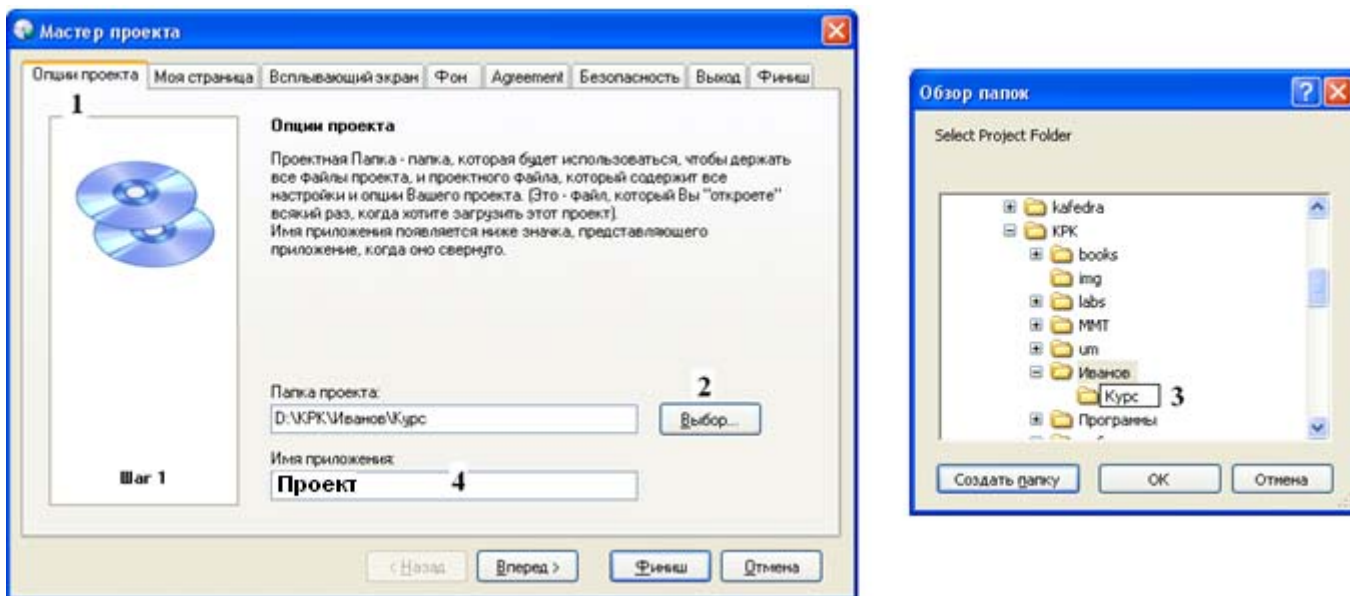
Мастер проекта

Опции проекта | Моя страница | Всплывающий экран | Фон | Agreement | Безопасность | Выход | Финиш

1

Опции проекта

Проектная Папка - папка, которая будет использоваться, чтобы держать все файлы проекта, и проектного файла, который содержит все настройки и опции Вашего проекта. (Это - файл, который Вы "откроете" всякий раз, когда хотите загрузить этот проект).
Имя приложения появляется ниже значка, представляющего приложение, когда оно свернуто.

Папка проекта:
D:\КРК\Иванов\Курс

2
Выбор...

Имя приложения:
Проект
4

Шаг 1

< Назад
Вперед >
Финиш
Отмена

Обзор папок

Select Project Folder

kafedra
КРК
books
img
labs
MMT
um
Иванов
Курс
3
Программы

Создать папку
OK
Отмена